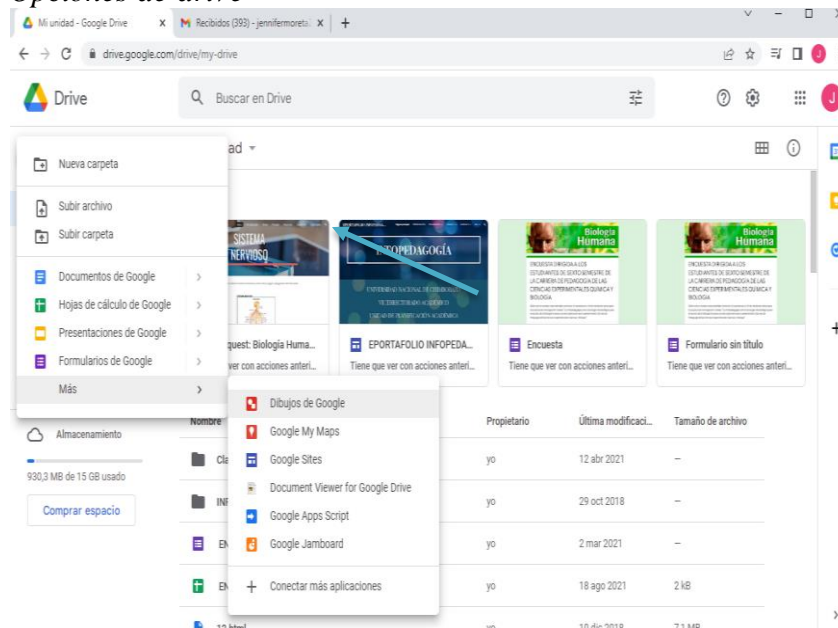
Opciones de drive

Mi unidad - Google Drive
Recibidos (393) - jennifermoreta
drive.google.com/drive/my-drive

Drive
Buscar en Drive

Nueva carpeta
Subir archivo
Subir carpeta
Documentos de Google
Hojas de cálculo de Google
Presentaciones de Google
Formularios de Google
Más

ad

SISTEMA NERVIOSO
INFOPEDAGOGÍA
UNIVERSIDAD NACIONAL DE CHIMBORAZO
VICERRECTORADO ACADÉMICO
UNIDAD DE PLANIFICACIÓN ACADÉMICA
Biología Humana
ENCUESTA DIRIGIDA A LOS ESTUDIANTES DE SEXTO SEMESTRE DE LA CARRERA DE PEDAGOGÍA DE LAS CIENCIAS EXPERIMENTALES QUÍMICA Y BIOLOGÍA
Biología Humana
ENCUESTA DIRIGIDA A LOS ESTUDIANTES DE SEXTO SEMESTRE DE LA CARRERA DE PEDAGOGÍA DE LAS CIENCIAS EXPERIMENTALES QUÍMICA Y BIOLOGÍA

quest: Biología Huma...
ver con acciones anteri...
EPORTAFOLIO INFOPEDA...
Tiene que ver con acciones anteri...
Encuesta
Tiene que ver con acciones anteri...
Formulario sin título
Tiene que ver con acciones anteri...

Dibujos de Google
Google My Maps
Google Sites
Document Viewer for Google Drive
Google Apps Script
Google Jamboard
Conectar más aplicaciones

Almacenamiento
930,3 MB de 15 GB usado
Comprar espacio

| Nombre | Propietario | Última modificaci... | Tamaño de archivo |
|---|---|---|---|
| Cl | yo | 12 abr 2021 | – |
| INF | yo | 29 oct 2018 | – |
| EN | yo | 2 mar 2021 | – |
| EN | yo | 18 ago 2021 | 2 kB |
| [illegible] | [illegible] | 10 dic 2018 | 7,1 MB |